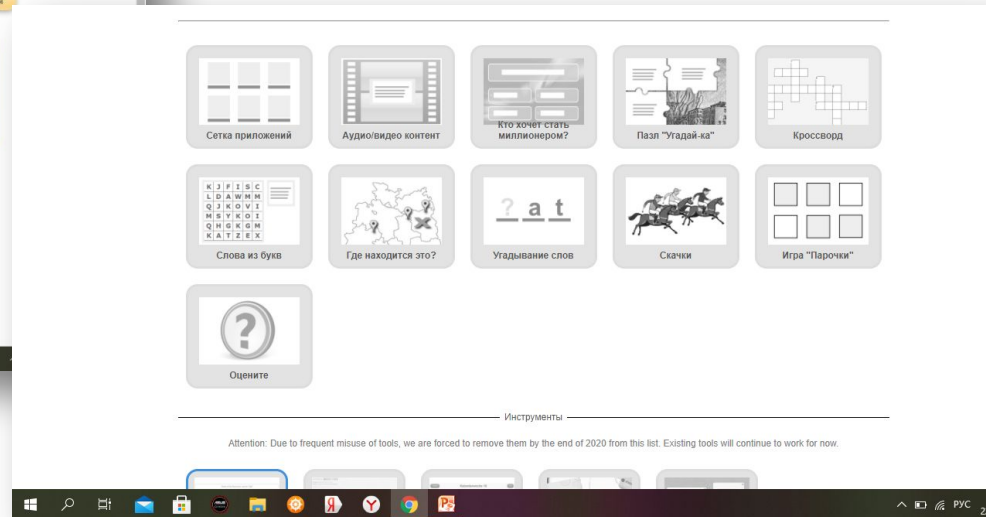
Сетка приложений

Аудио/видео контент

Кто хочет стать миллионером?

Пазл "Угадай-ка"

Кроссворд

| K | J | F | I | S | C |
|---|---|---|---|---|---|
| L | D | A | W | M | M |
| Q | J | K | O | V | I |
| M | S | Y | K | O | I |
| Q | H | G | K | G | M |
| K | A | T | Z | E | X |

Слова из букв

Где находится это?

? a t

Угадывание слов

Скачки

Игра "Парочки"

Оцените

Инструменты

Attention: Due to frequent misuse of tools, we are forced to remove them by the end of 2020 from this list. Existing tools will continue to work for now.

РУС